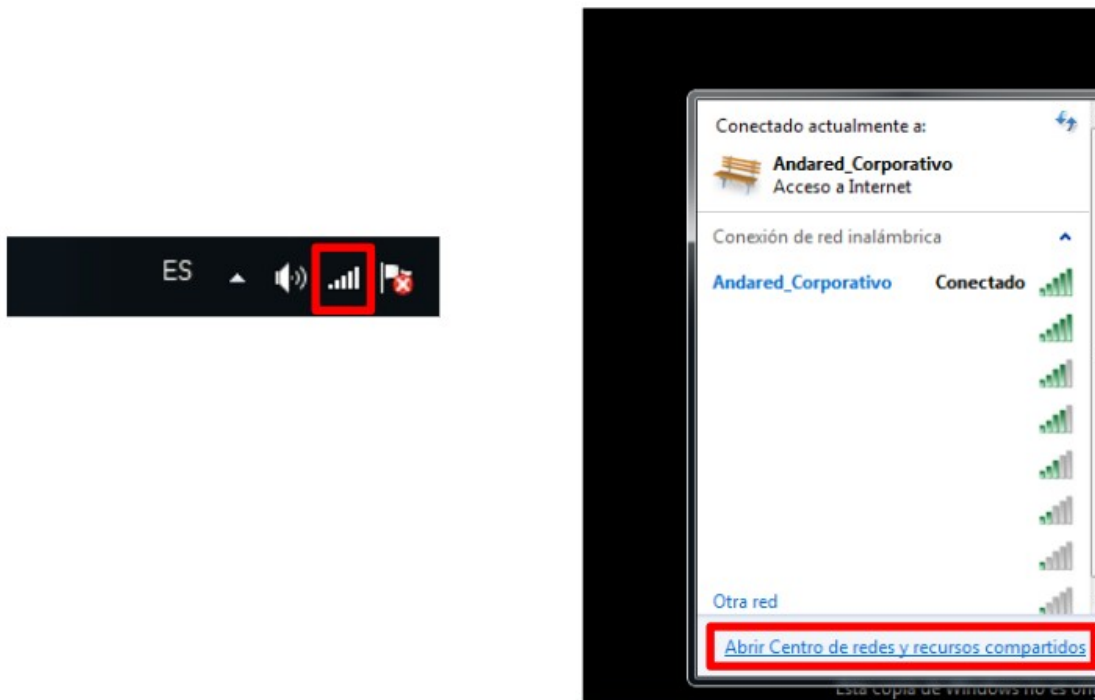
ES

Conectado actualmente a:

Andared_Corporativo
Acceso a Internet

Conexión de red inalámbrica

Andared_Corporativo Conectado

Otra red

Abrir Centro de redes y recursos compartidos

Esta copia de Windows no es or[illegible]